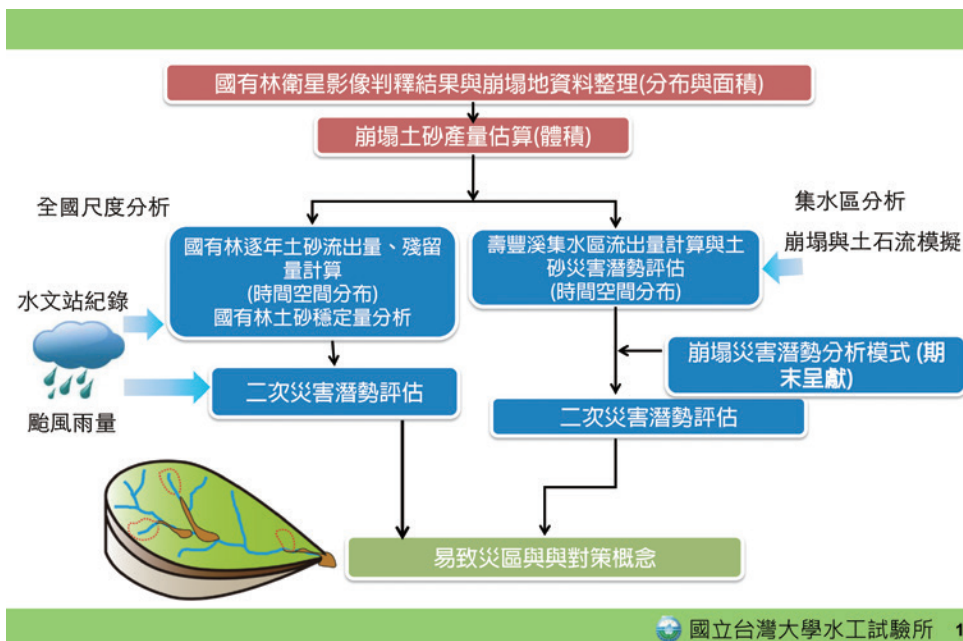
國有林衛星影像判釋結果與崩塌地資料整理(分布與面積)

崩塌土砂產量估算(體積)

全國尺度分析

集水區分析

國有林逐年土砂流出量、殘留量計算
(時間空間分布)
國有林土砂穩定量分析

壽豐溪集水區流出量計算與土砂災害潛勢評估
(時間空間分布)

崩塌與土石流模擬

水文站紀錄

颱風雨量

二次災害潛勢評估

崩塌災害潛勢分析模式 (期末呈獻)

二次災害潛勢評估

易致災區與與對策概念

國立台灣大學水工試驗所 1